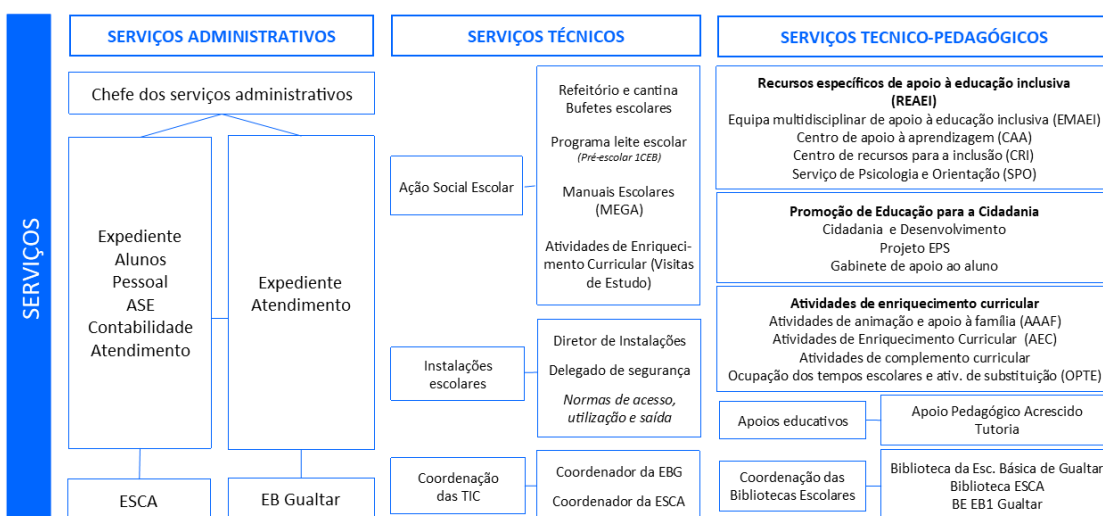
SERVIÇOS

SERVIÇOS ADMINISTRATIVOS

Chefe dos serviços administrativos

Expediente
Alunos
Pessoal
ASE
Contabilidade
Atendimento

Expediente
Atendimento

ESCA

EB Gualtar

SERVIÇOS TÉCNICOS

Ação Social Escolar

Refeitório e cantina
Bufetes escolares

Programa leite escolar
(Pré-escolar 1CEB)

Manuais Escolares
(MEGA)

Atividades de Enriquecimento Curricular (Visitas de Estudo)

Instalações escolares

Diretor de Instalações

Delegado de segurança

Normas de acesso, utilização e saída

Coordenação das TIC

Coordenador da EBG

Coordenador da ESCA

SERVIÇOS TECNICO-PEDAGÓGICOS

Recursos específicos de apoio à educação inclusiva
(REAEI)
Equipa multidisciplinar de apoio à educação inclusiva (EMAEI)
Centro de apoio à aprendizagem (CAA)
Centro de recursos para a inclusão (CRI)
Serviço de Psicologia e Orientação (SPO)

Promoção de Educação para a Cidadania
Cidadania e Desenvolvimento
Projeto EPS
Gabinete de apoio ao aluno

Atividades de enriquecimento curricular
Atividades de animação e apoio à família (AAAF)
Atividades de Enriquecimento Curricular (AEC)
Atividades de complemento curricular
Ocupação dos tempos escolares e ativ. de substituição (OPTE)

Apoios educativos

Apoio Pedagógico Acrescido
Tutoria

Coordenação das Bibliotecas Escolares

Biblioteca da Esc. Básica de Gualtar
Biblioteca ESCA
BE EB1 Gualtar